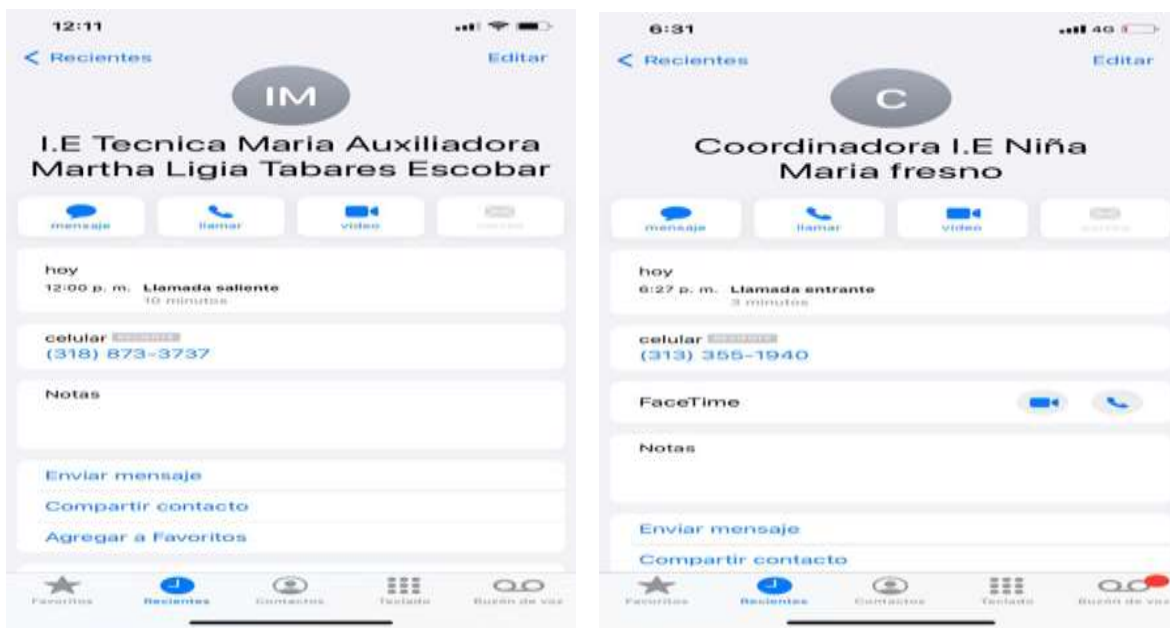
12:11

< Recientes

Editar

IM

I.E Tecnica Maria Auxiliadora Martha Ligia Tabares Escobar

mensaje

llamar

video

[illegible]

hoy

12:00 p. m. Llamada saliente

10 minutos

celular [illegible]

(318) 873-3737

Notas

Enviar mensaje

Compartir contacto

Agregar a Favoritos

Favoritos

Recientes

Contactos

Teclado

Buzón de voz

6:31

4G

< Recientes

Editar

C

Coordinadora I.E Niña Maria fresno

mensaje

llamar

video

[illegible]

hoy

6:27 p. m. Llamada entrante

3 minutos

celular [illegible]

(313) 355-1940

FaceTime

Notas

Enviar mensaje

Compartir contacto

Favoritos

Recientes

Contactos

Teclado

Buzón de voz